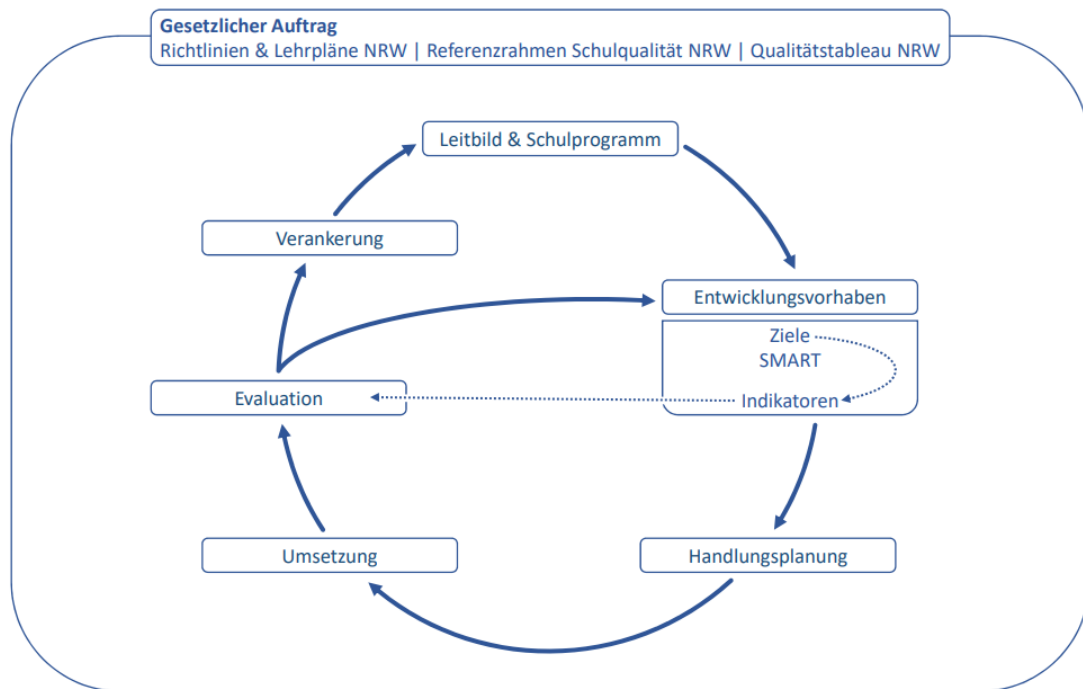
Gesetzlicher Auftrag
Richtlinien & Lehrpläne NRW | Referenzrahmen Schulqualität NRW | Qualitätstableau NRW

Leitbild & Schulprogramm

Entwicklungsvorhaben

Ziele
SMART
Indikatoren

Handlungsplanung

Umsetzung

Evaluation

Verankerung